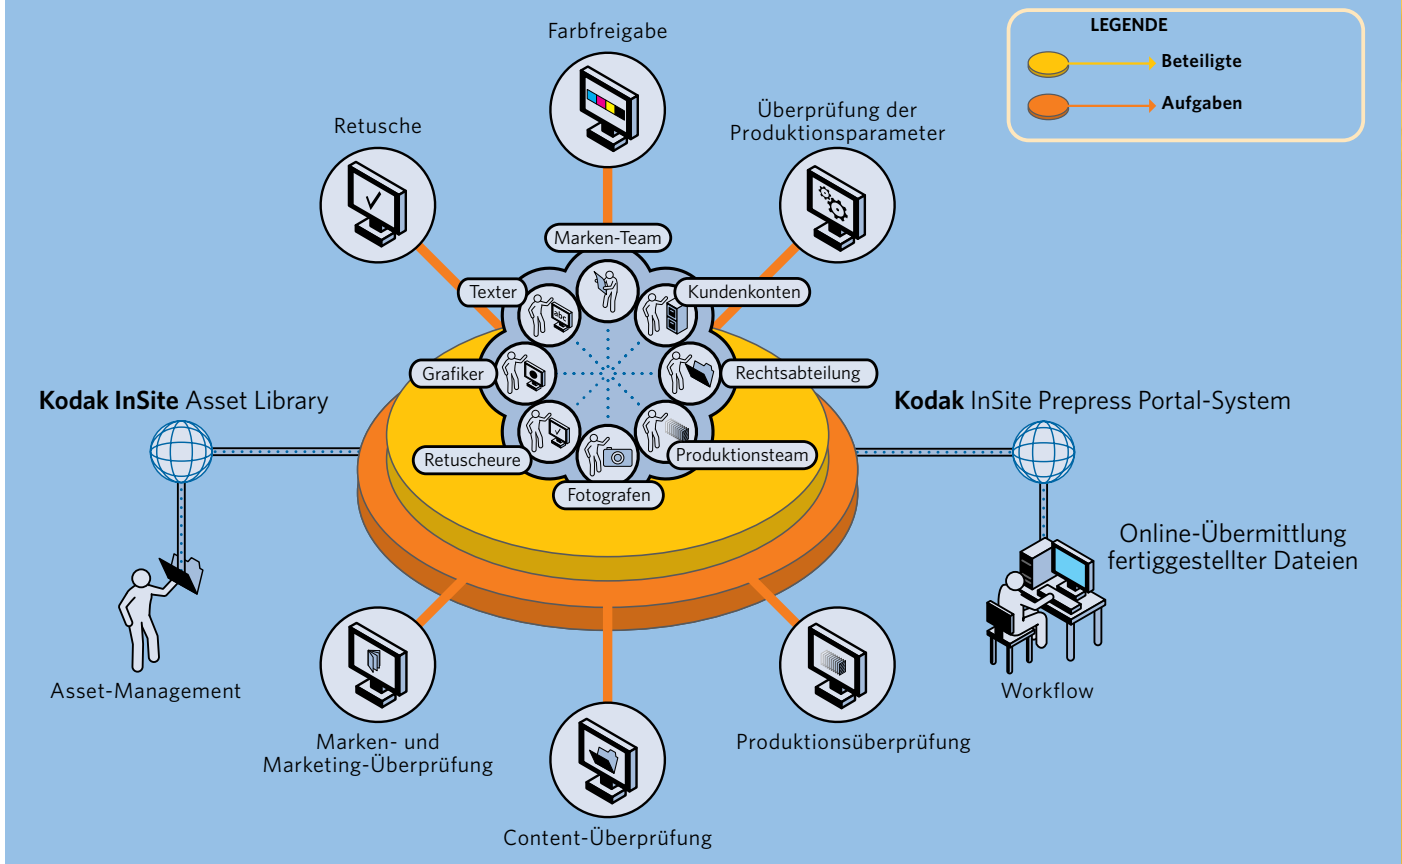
LEGENDE
Beteiligte
Aufgaben

Farbfreigabe

Retusche

Überprüfung der Produktionsparameter

Marken-Team
Texter
Kundenkonten
Grafiker
Rechtsabteilung
Retuscheure
Produktionsteam
Fotografen

**Kodak InSite** Asset Library

**Kodak** InSite Prepress Portal-System

Online-Übermittlung fertiggestellter Dateien

Asset-Management

Workflow

Marken- und Marketing-Überprüfung

Produktionsüberprüfung

Content-Überprüfung